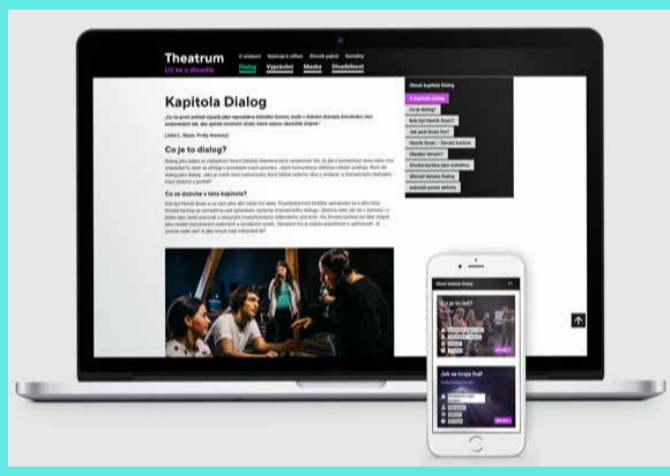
Theatrum
Učit se o divadle

O projektu  Návrhy k výuce  Zkoušky a příprava  Kontakty

Dialog  Vyprávění  Maska  Divadelnost

Obsah kapitoly Dialog
O kapitole Dialog
Co je dialog?
Role hry: Henrik Ibsen?
Jak psát Ibsen hru?
Henrik Ibsen – Divadlo
Divadlo a hra
Divadlo
Dialog
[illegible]

Kapitola Dialog

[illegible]

Co je to dialog?

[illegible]

Co se dozvím v této kapitole?

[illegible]

Obsah kapitoly Dialog

Co je to ted?

Jak se hraje hra?